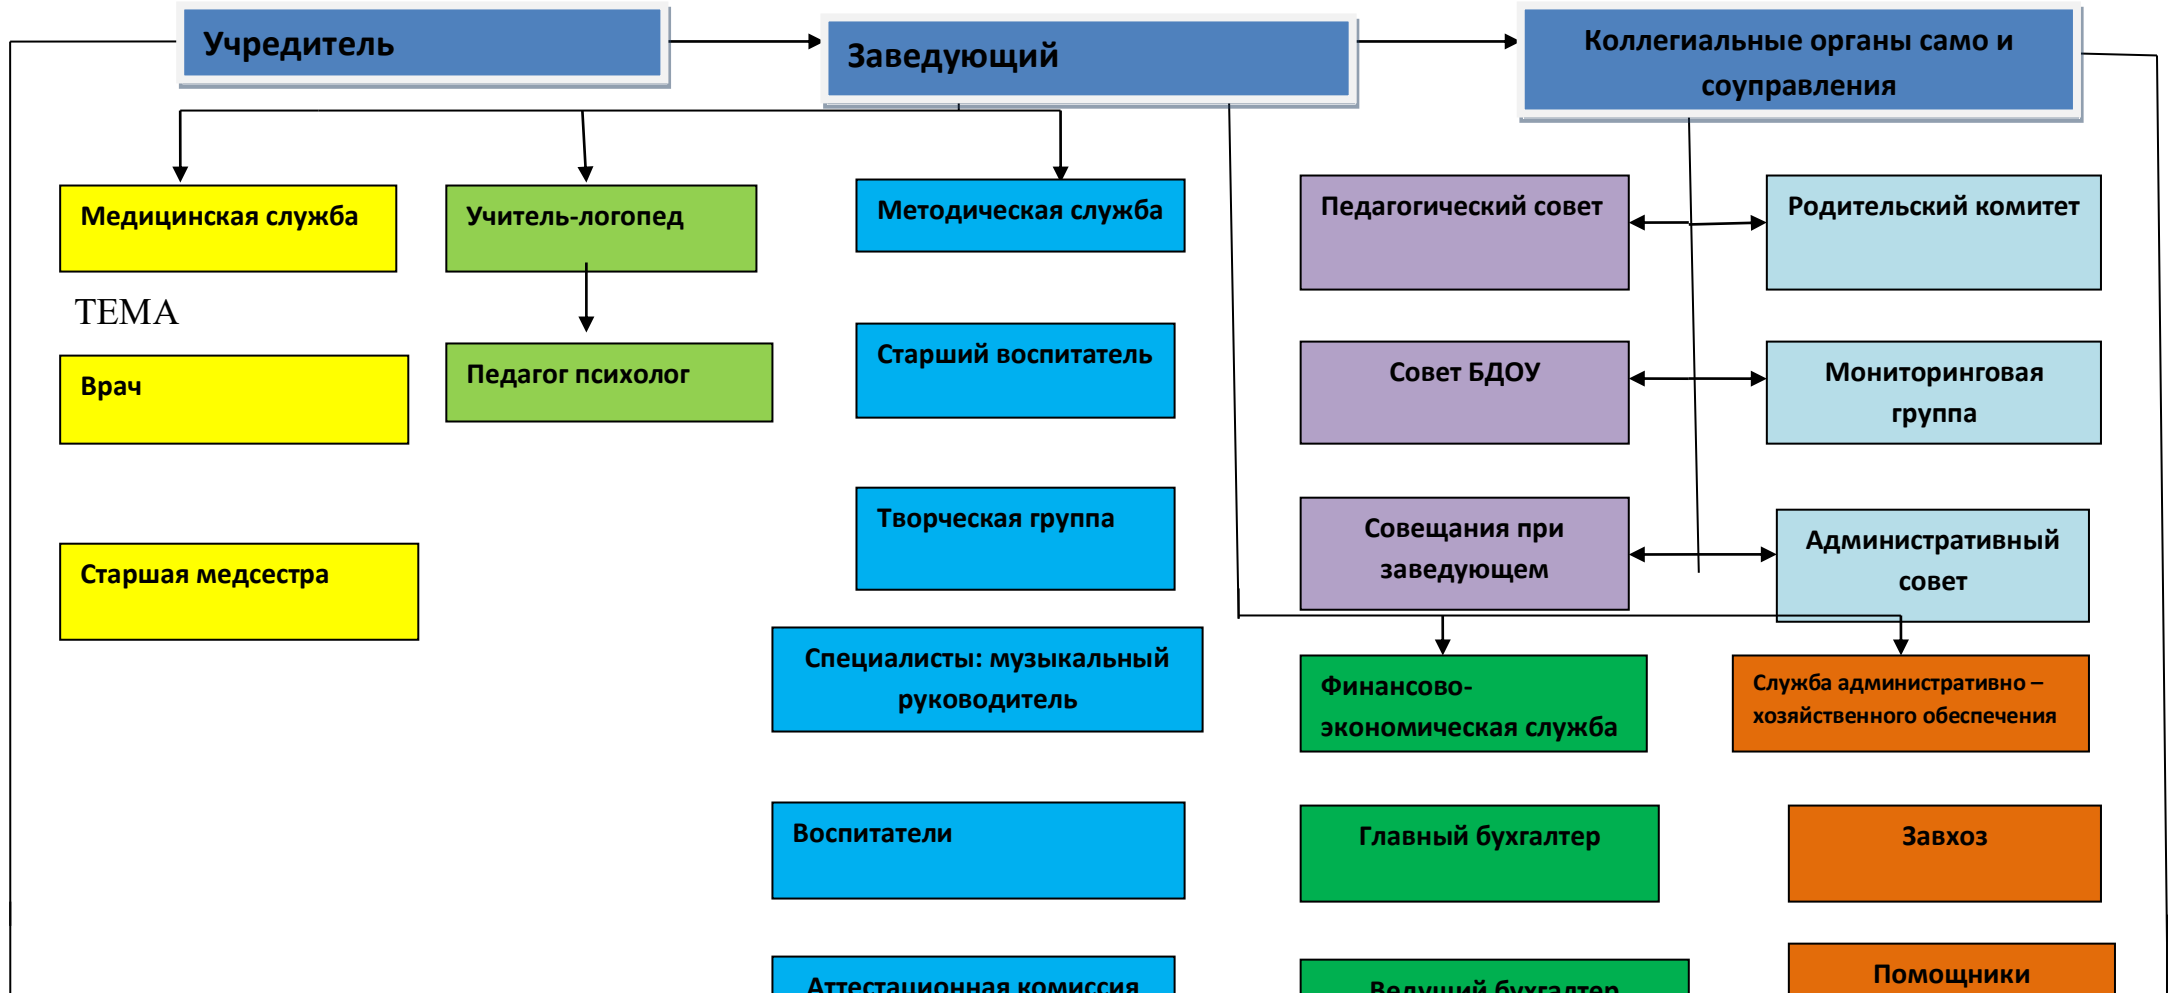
Учредитель

Заведующий

Коллегиальные органы само и соуправления

Медицинская служба

Учитель-логопед

Методическая служба

Педагогический совет

Родительский комитет

ТЕМА

Врач

Педагог психолог

Старший воспитатель

Совет БДОУ

Мониторинговая группа

Творческая группа

Совещания при заведующем

Административный совет

Старшая медсестра

Специалисты: музыкальный руководитель

Финансово-экономическая служба

Служба административно – хозяйственного обеспечения

Воспитатели

Главный бухгалтер

Завхоз

Аттестационная комиссия

Ведущий бухгалтер

Помощники